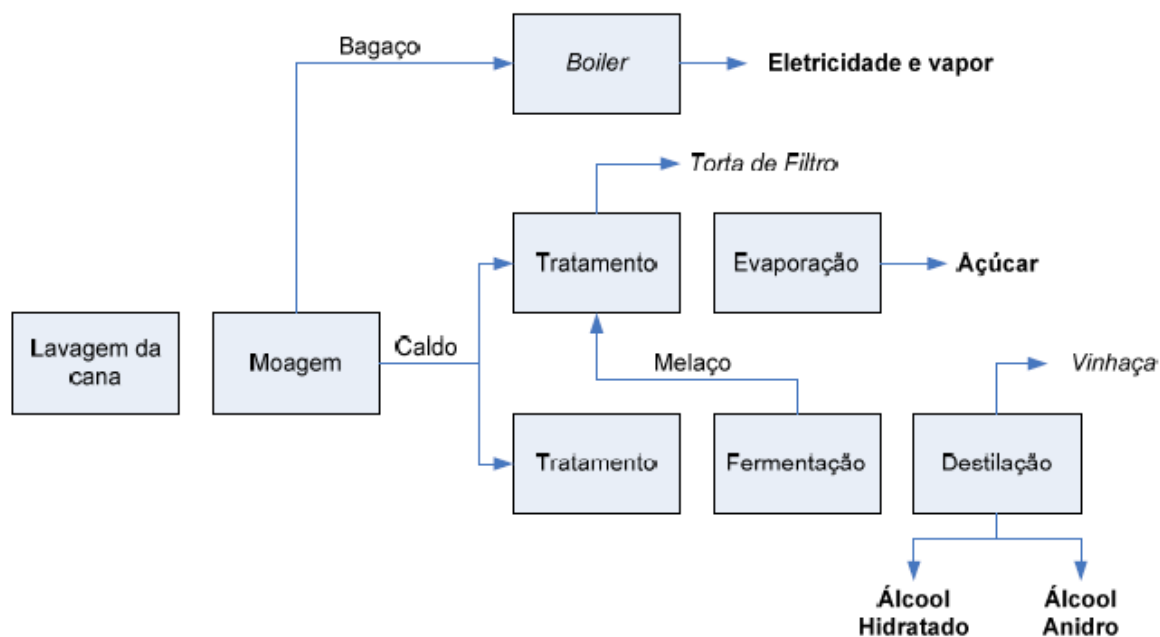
Bagaço

Boiler

Eletricidade e vapor

Torta de Filtro

Tratamento

Evaporação

Açúcar

Lavagem da cana

Moagem

Caldo

Melaço

Vinhaça

Tratamento

Fermentação

Destilação

Álcool Hidratado

Álcool Anidro